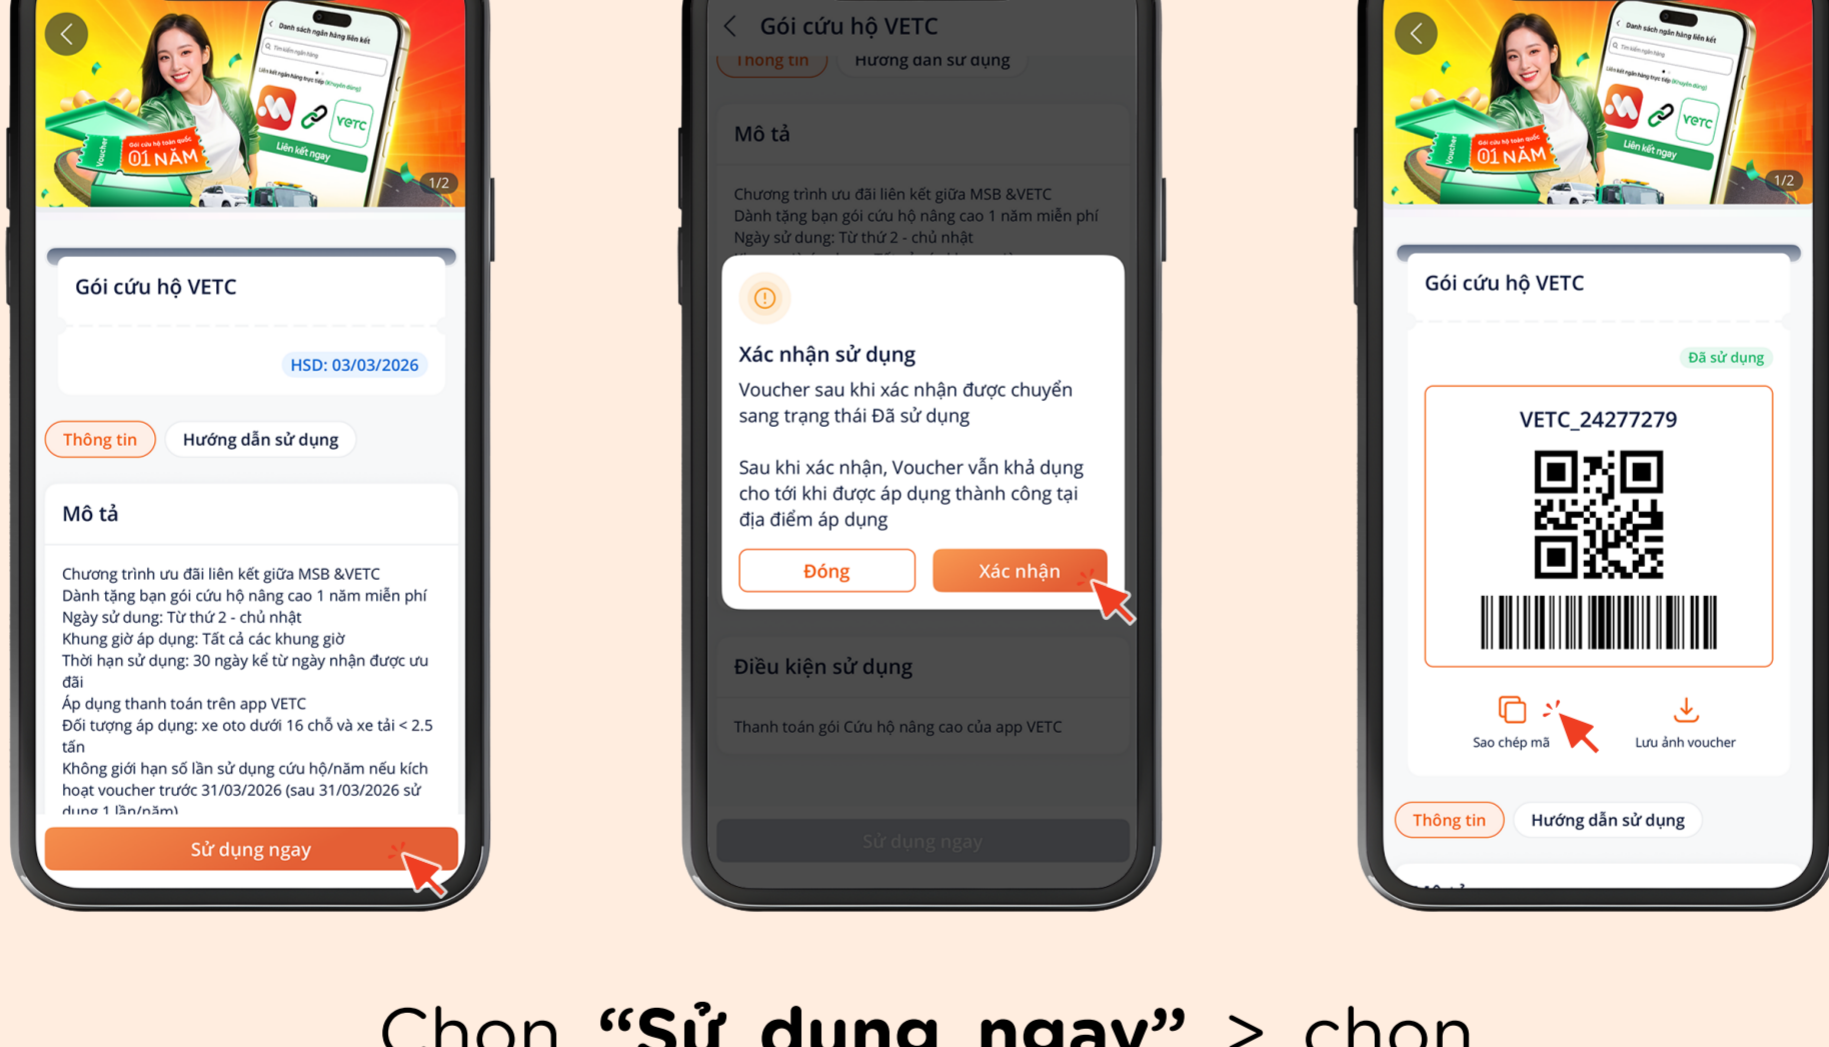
Danh sách ngân hàng liên kết
Gói cứu hộ toàn quốc 01 NĂM
Voucher
VETC
Liên kết ngay
1/2

Gói cứu hộ VETC

HSD: 03/03/2026

Thông tin
Hướng dẫn sử dụng

Mô tả

Chương trình ưu đãi liên kết giữa MSB &VETC
Dành tặng bạn gói cứu hộ nâng cao 1 năm miễn phí
Ngày sử dụng: Từ thứ 2 - chủ nhật
Khung giờ áp dụng: Tất cả các khung giờ
Thời hạn sử dụng: 30 ngày kể từ ngày nhận được ưu đãi
Áp dụng thanh toán trên app VETC
Đối tượng áp dụng: xe oto dưới 16 chỗ và xe tải < 2.5 tấn
Không giới hạn số lần sử dụng cứu hộ/năm nếu kích hoạt voucher trước 31/03/2026 (sau 31/03/2026 sử dụng 1 lần/năm)

Sử dụng ngay

Gói cứu hộ VETC
Thông tin
Hướng dẫn sử dụng
Mô tả
Chương trình ưu đãi liên kết giữa MSB &VETC
Dành tặng bạn gói cứu hộ nâng cao 1 năm miễn phí
Ngày sử dụng: Từ thứ 2 - chủ nhật

Xác nhận sử dụng
Voucher sau khi xác nhận được chuyển sang trạng thái Đã sử dụng

Sau khi xác nhận, Voucher vẫn khả dụng cho tới khi được áp dụng thành công tại địa điểm áp dụng

Đóng
Xác nhận

Điều kiện sử dụng
Thanh toán gói Cứu hộ nâng cao của app VETC
Sử dụng ngay

Danh sách ngân hàng liên kết
Gói cứu hộ toàn quốc 01 NĂM
Voucher
VETC
Liên kết ngay
1/2

Gói cứu hộ VETC
Đã sử dụng
VETC_24277279
Sao chép mã
Lưu ảnh voucher
Thông tin
Hướng dẫn sử dụng

Chọn "Sử dụng ngay" > chọn